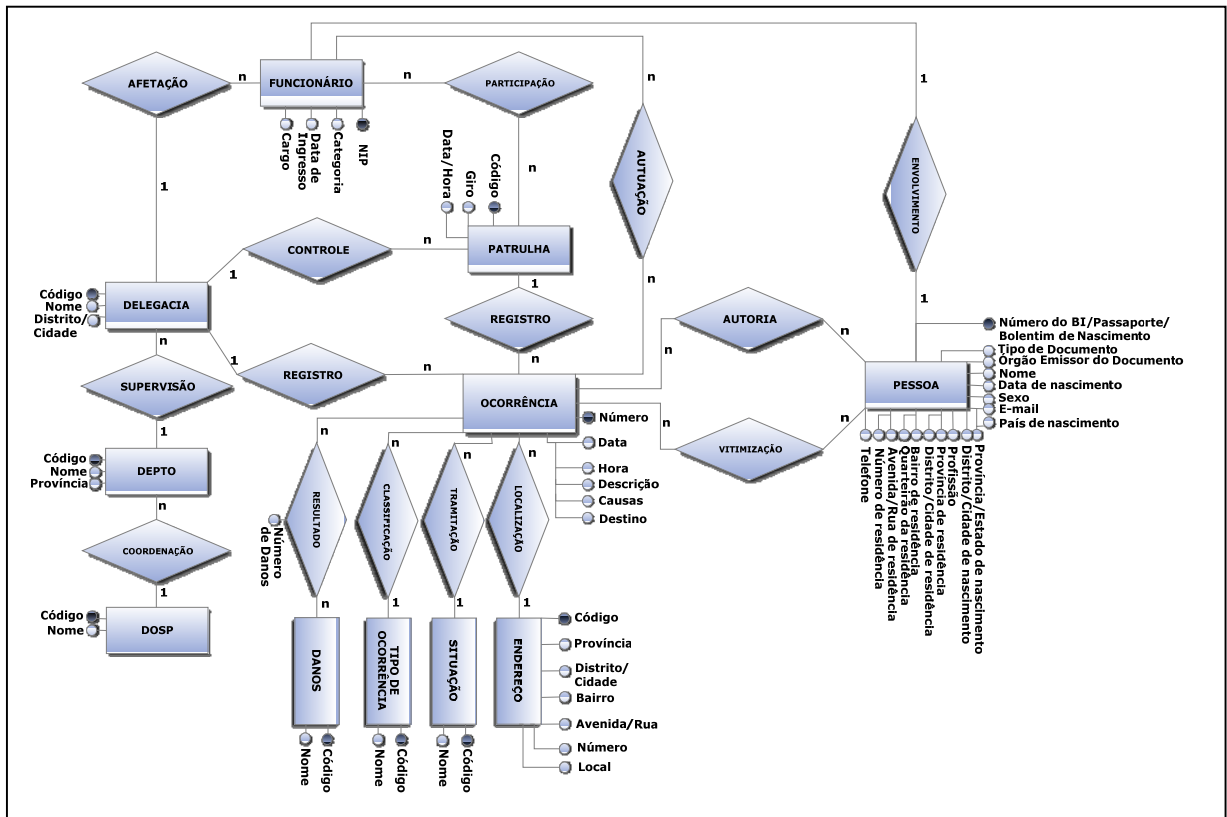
AFETAÇÃO
n
FUNCIONÁRIO
n
PARTICIPAÇÃO
n
1
Cargo
Data de Ingresso
Categoria
NIP
Data/Hora
Giro
Código
n
AUTUAÇÃO
ENVOLVIMENTO
1
CONTROLE
n
PATRULHA
1
Código
Nome
Distrito/Cidade
DELEGACIA
1
n
REGISTRO
1
n
AUTORIA
n
Número do BI/Passaporte/Bolentim de Nascimento
n
1
REGISTRO
n
n
OCORRÊNCIA
Tipo de Documento
Órgão Emissor do Documento
Nome
Data de nascimento
Sexo
E-mail
País de nascimento
PESSOA
SUPERVISÃO
n
Número
Data
Hora
Descrição
Causas
Destino
n
VITIMIZAÇÃO
n
1
Código
Nome
Província
DEPTO
n
RESULTADO
Número de Danos
CLASSIFICAÇÃO
TRAMITAÇÃO
LOCALIZAÇÃO
n
n
Telefone
Número de residência
Avenida/Rua de residência
Quarteirão da residência
Bairro de residência
Distrito/Cidade de residência
Província de residência
Profissão
Distrito/Cidade de nascimento
Província/Estado de nascimento
COORDENAÇÃO
1
Código
Nome
DOSP
n
1
1
1
DANOS
TIPO DE OCORRÊNCIA
SITUAÇÃO
ENDEREÇO
Código
Província
Distrito/Cidade
Bairro
Avenida/Rua
Número
Local
Nome
Código
Nome
Código
Nome
Código